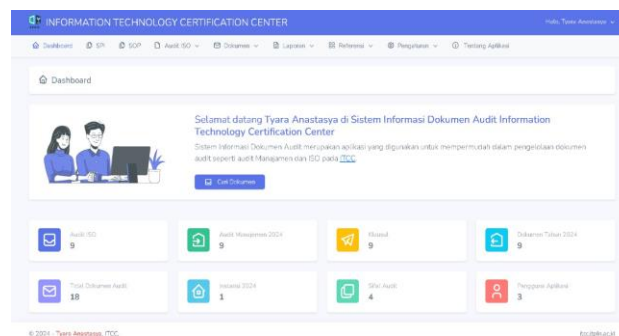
INFORMATION TECHNOLOGY CERTIFICATION CENTER

Hello, Tyara Anastasya

Dashboard SPI SOP Audit ISO Dokumen Laporan Referensi Pengaturan Tentang Aplikasi

Dashboard

Selamat datang Tyara Anastasya di Sistem Informasi Dokumen Audit Information Technology Certification Center

Sistem Informasi Dokumen Audit merupakan aplikasi yang digunakan untuk mempermudah dalam pengelolaan dokumen audit seperti audit Manajemen dan ISO pada ITCC.

Cari Dokumen

Audit ISO
9

Audit Manajemen 2024
9

Mutasi
9

Dokumen Tahun 2024
9

Total Dokumen Audit
18

Instansi 2024
1

Sifat Audit
4

Pengguna Aplikasi
3

© 2024 - Tyara Anastasya, ITCC

itcc.itpln.ac.id